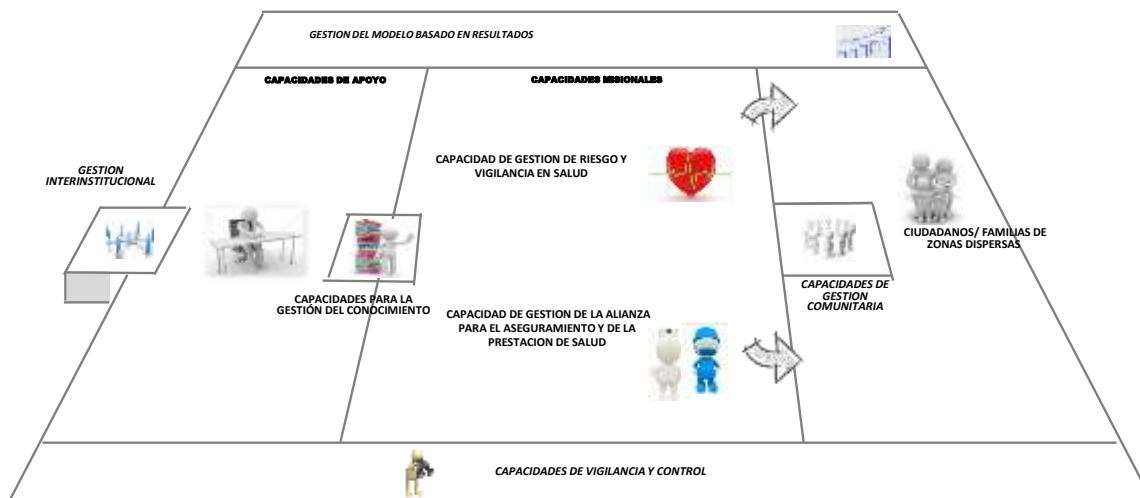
GESTION DEL MODELO BASADO EN RESULTADOS

CAPACIDADES DE APOYO

CAPACIDADES MISIONALES

GESTION INTERINSTITUCIONAL

CAPACIDAD DE GESTION DE RIESGO Y VIGILANCIA EN SALUD

CIUDADANOS/ FAMILIAS DE ZONAS DISPERSAS

CAPACIDADES PARA LA GESTIÓN DEL CONOCIMIENTO

CAPACIDADES DE GESTION COMUNITARIA

CAPACIDAD DE GESTION DE LA ALIANZA PARA EL ASEGURAMIENTO Y DE LA PRESTACION DE SALUD

CAPACIDADES DE VIGILANCIA Y CONTROL